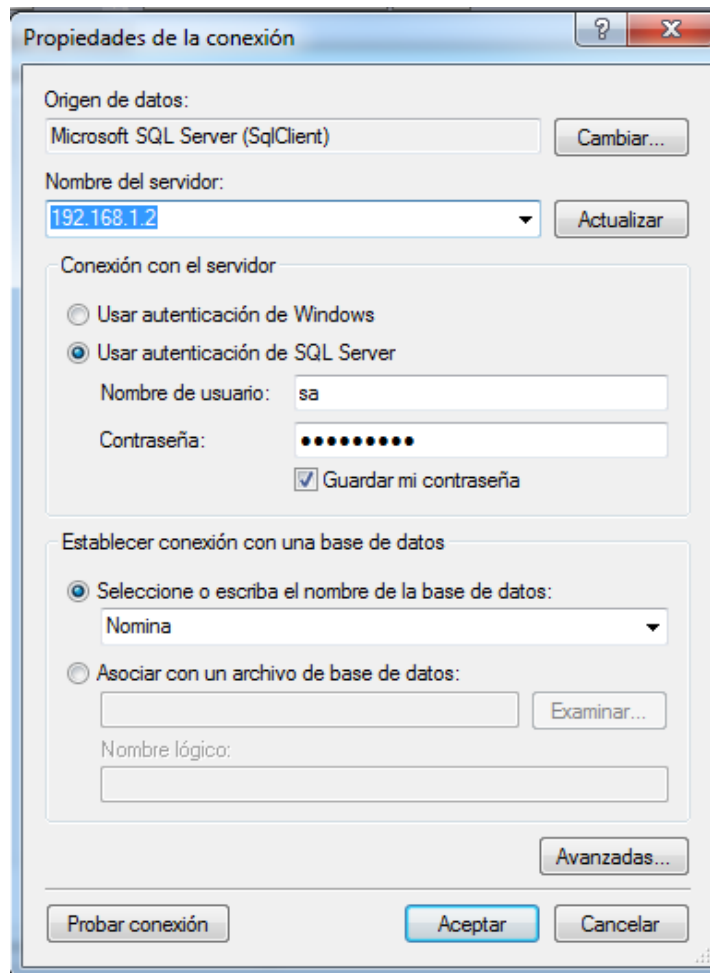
Propiedades de la conexión

?

X

Origen de datos:

Microsoft SQL Server (SqlClient)

Cambiar...

Nombre del servidor:

192.168.1.2

Actualizar

Conexión con el servidor

Usar autenticación de Windows

Usar autenticación de SQL Server

Nombre de usuario: sa

Contraseña: ●●●●●●●●●

Guardar mi contraseña

Establecer conexión con una base de datos

Seleccione o escriba el nombre de la base de datos:

Nomina

Asociar con un archivo de base de datos:

Examinar...

Nombre lógico:

Avanzadas...

Probar conexión

Aceptar

Cancelar